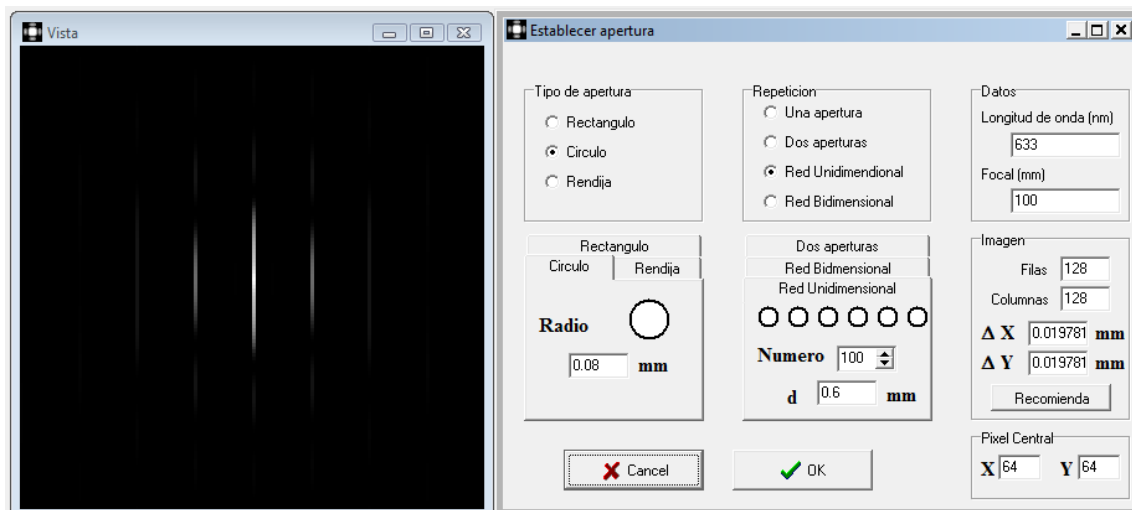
Vista

Establecer apertura

Tipo de apertura
Rectangulo
Circulo
Rendija

Repeticion
Una apertura
Dos aperturas
Red Unidimendional
Red Bidimensional

Datos
Longitud de onda (nm)
633
Focal (mm)
100

Rectangulo
Circulo
Rendija

Radio
0.08
mm

Dos aperturas
Red Bidmensional
Red Unidimensional

Numero
100
d
0.6
mm

Imagen
Filas
128
Columnas
128
$\Delta$ X
0.019781
mm
$\Delta$ Y
0.019781
mm
Recomienda

Pixel Central
X
64
Y
64

Cancel

OK